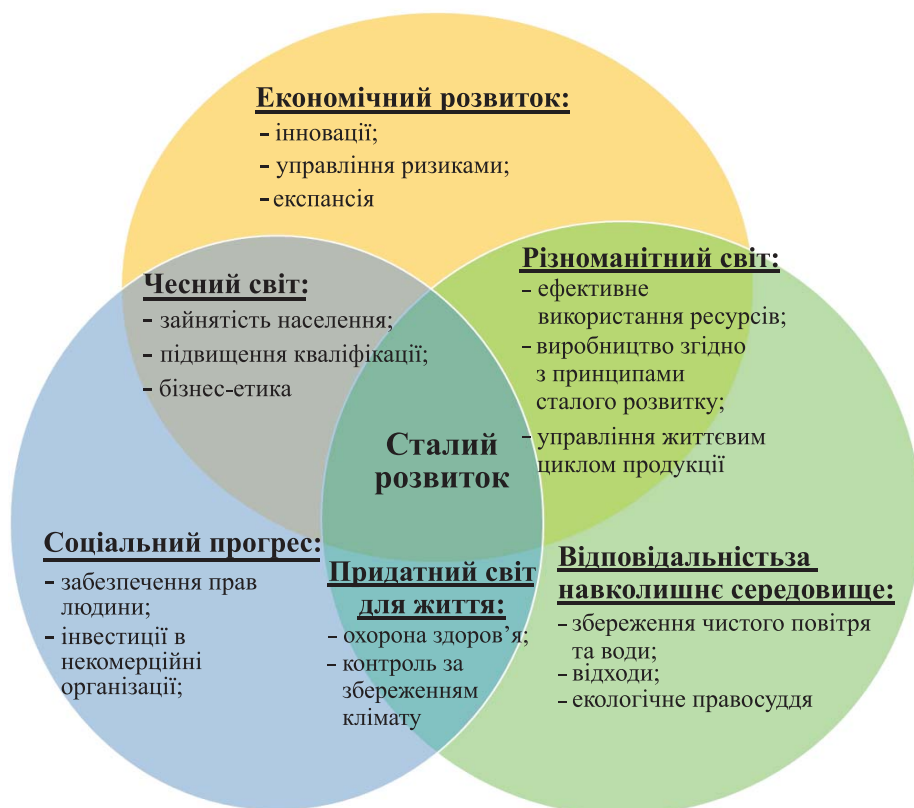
Економічний розвиток:
- інновації;
- управління ризиками;
- експансія

Чесний світ:
- зайнятість населення;
- підвищення кваліфікації;
- бізнес-етика

Різноманітний світ:
- ефективне використання ресурсів;
- виробництво згідно з принципами сталого розвитку;
- управління життєвим циклом продукції

Сталий розвиток

Соціальний прогрес:
- забезпечення прав людини;
- інвестиції в некомерційні організації;

Придатний світ для життя:
- охорона здоров'я;
- контроль за збереженням клімату

Відповідальністьза навколишнє середовище:
- збереження чистого повітря та води;
- відходи;
- екологічне правосуддя